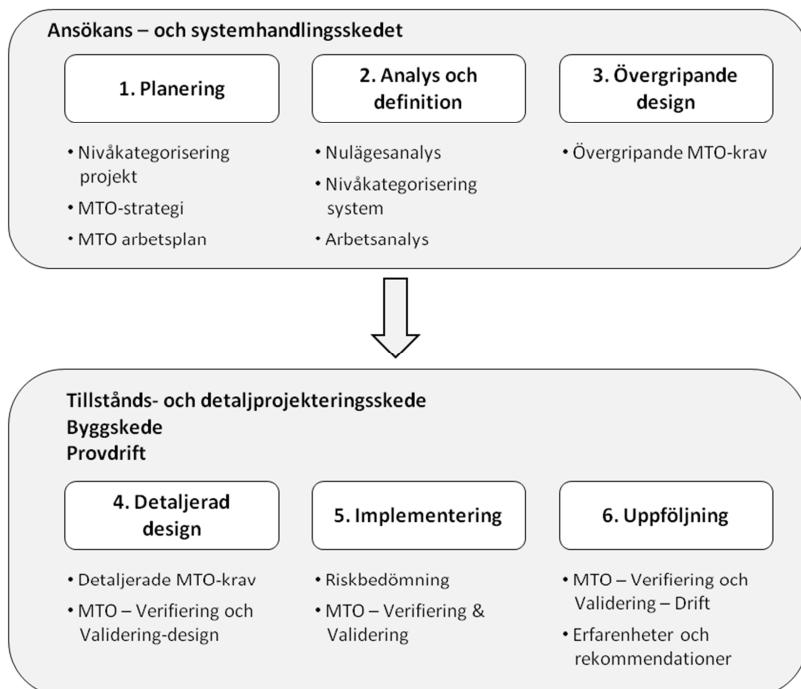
Ansökans – och systemhandlingsskedet

1. Planering

• Nivåkategorisering projekt
• MTO-strategi
• MTO arbetsplan

2. Analys och definition

• Nulägesanalys
• Nivåkategorisering system
• Arbetsanalys

3. Övergripande design

• Övergripande MTO-krav

Tillstånds- och detaljprojekteringsskede
Byggskede
Provdrift

4. Detaljerad design

• Detaljerade MTO-krav
• MTO – Verifiering och Validering-design

5. Implementering

• Riskbedömning
• MTO – Verifiering & Validering

6. Uppföljning

• MTO – Verifiering och Validering – Drift
• Erfarenheter och rekommendationer